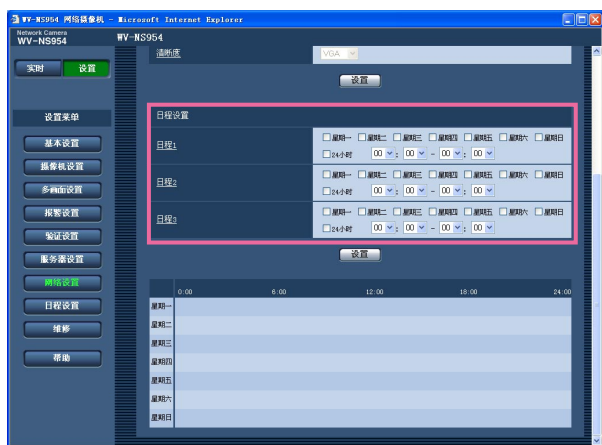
WV-NS954 网络摄像机 - Microsoft Internet Explorer

Network Camera
WV-NS954

WV-NS954

实时 设置

设置菜单

基本设置
摄像机设置
多画面设置
报警设置
验证设置
服务器设置
网络设置
日程设置
维修
帮助

清晰度 VGA

设置

日程设置

| 日程1 | 星期一 星期二 星期三 星期四 星期五 星期六 星期日 24小时 00 : 00 - 00 : 00 |
|---|---|
| 日程2 | 星期一 星期二 星期三 星期四 星期五 星期六 星期日 24小时 00 : 00 - 00 : 00 |
| 日程3 | 星期一 星期二 星期三 星期四 星期五 星期六 星期日 24小时 00 : 00 - 00 : 00 |

设置

| | 0:00 | 6:00 | 12:00 | 18:00 | 24:00 |
|---|---|---|---|---|---|
| 星期一 | | | | | |
| 星期二 | | | | | |
| 星期三 | | | | | |
| 星期四 | | | | | |
| 星期五 | | | | | |
| 星期六 | | | | | |
| 星期日 | | | | | |